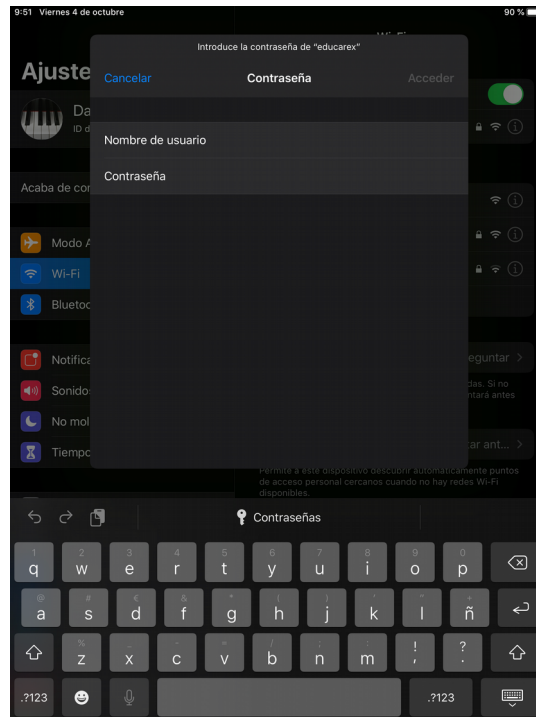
9:51 Viernes 4 de octubre

90 %

Introduce la contraseña de "educarex"

Ajuste

Cancelar

Contraseña

Acceder

Da

ID d

Nombre de usuario

Contraseña

Acaba de co

Modo A

Wi-Fi

Blueto

Notifica

Sonido

No mol

Tiempo

eguntar

das. Si no
ntará antes

ar ant...

Permite a este dispositivo descubrir automáticamente puntos de acceso personal cercanos cuando no hay redes Wi-Fi disponibles.

Contraseñas

1 q
2 w
3 e
4 r
5 t
6 y
7 u
8 i
9 o
0 p

@ a
# s
€ d
& f
* g
( h
) j
' k
" l
ñ

% z
- x
+ c
= v
/ b
; n
: m
! ,
? .

.?123

.?123